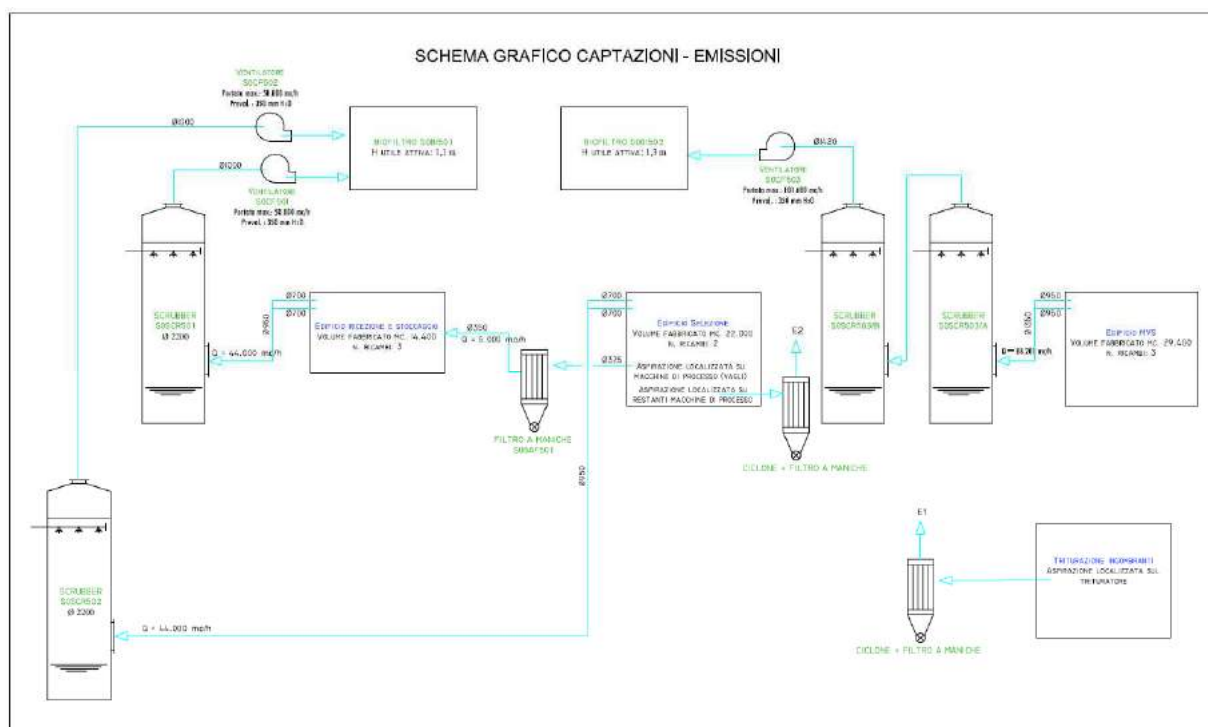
SCHEMA GRAFICO CAPTAZIONI - EMISSIONI

VENTILATORE S0CF502
Portata max: 50.000 mc/h
Preval.: 250 mm H₂O

Ø800

BIOFILTRO S0BI501
H utile attiva: 1,1 m

Ø1000

VENTILATORE S0CF501
Portata max: 50.000 mc/h
Preval.: 250 mm H₂O

BIOFILTRO S0BI502
H utile attiva: 1,3 m

Ø1420

VENTILATORE S0CF503
Portata max: 101.600 mc/h
Preval.: 250 mm H₂O

SCRUBBER S0SCR501
Ø 2200

Ø700
Ø700
Ø950

Q = 44.000 mc/h

EDIFICIO RICEZIONE E STOCCAGGIO
VOLUME FABBRICATO MC. 14.400
N. RICAMBI: 3

Ø350
Q = 5.000 mc/h

Ø700
Ø700

EDIFICIO SELEZIONE
VOLUME FABBRICATO MC. 22.000
N. RICAMBI: 2

Ø375

ASPIRAZIONE LOCALIZZATA SU MACCHINE DI PROCESSO (VAGLI)
ASPIRAZIONE LOCALIZZATA SU RESTANTI MACCHINE DI PROCESSO

E2

FILTRO A MANICHE S0MAF501

CICLONE + FILTRO A MANICHE

SCRUBBER S0SCR503/B

SCRUBBER S0SCR503/A

Ø950
Ø950
Ø950

Q = 88.200 mc/h

EDIFICIO MVS
VOLUME FABBRICATO MC. 29.400
N. RICAMBI: 3

Ø950

SCRUBBER S0SCR502
Ø 2200

Q = 44.000 mc/h

E1

TRITURAZIONE INGOMBRANTI
ASPIRAZIONE LOCALIZZATA SUL TRITURATORE

CICLONE + FILTRO A MANICHE